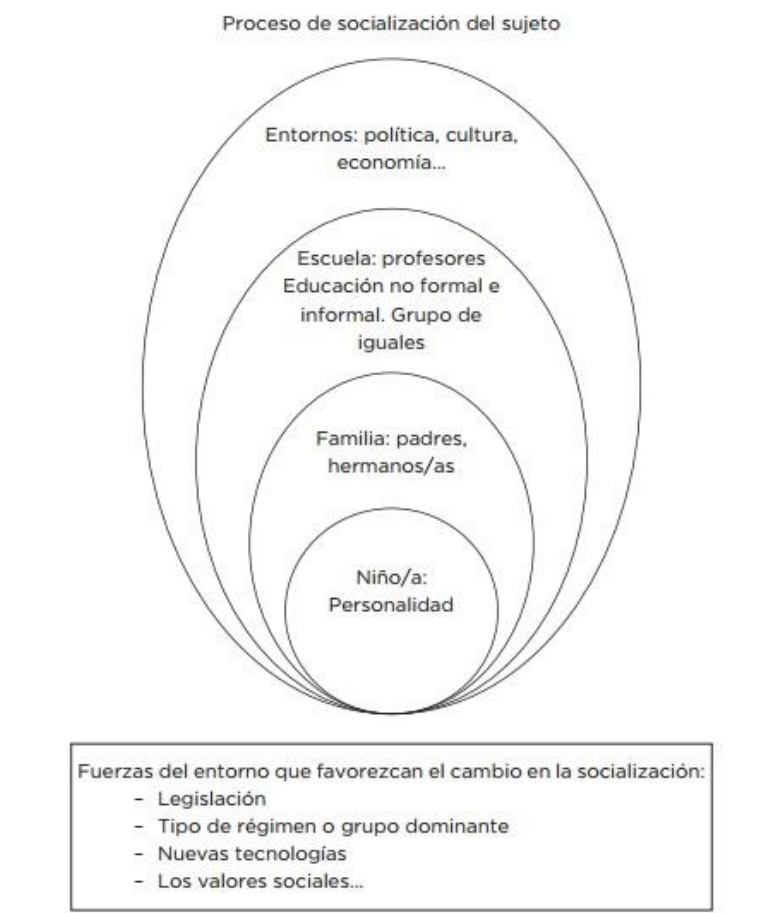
Proceso de socialización del sujeto

Entornos: política, cultura, economía...

Escuela: profesores Educación no formal e informal. Grupo de iguales

Familia: padres, hermanos/as

Niño/a: Personalidad

Fuerzas del entorno que favorezcan el cambio en la socialización:
- Legislación
- Tipo de régimen o grupo dominante
- Nuevas tecnologías
- Los valores sociales...